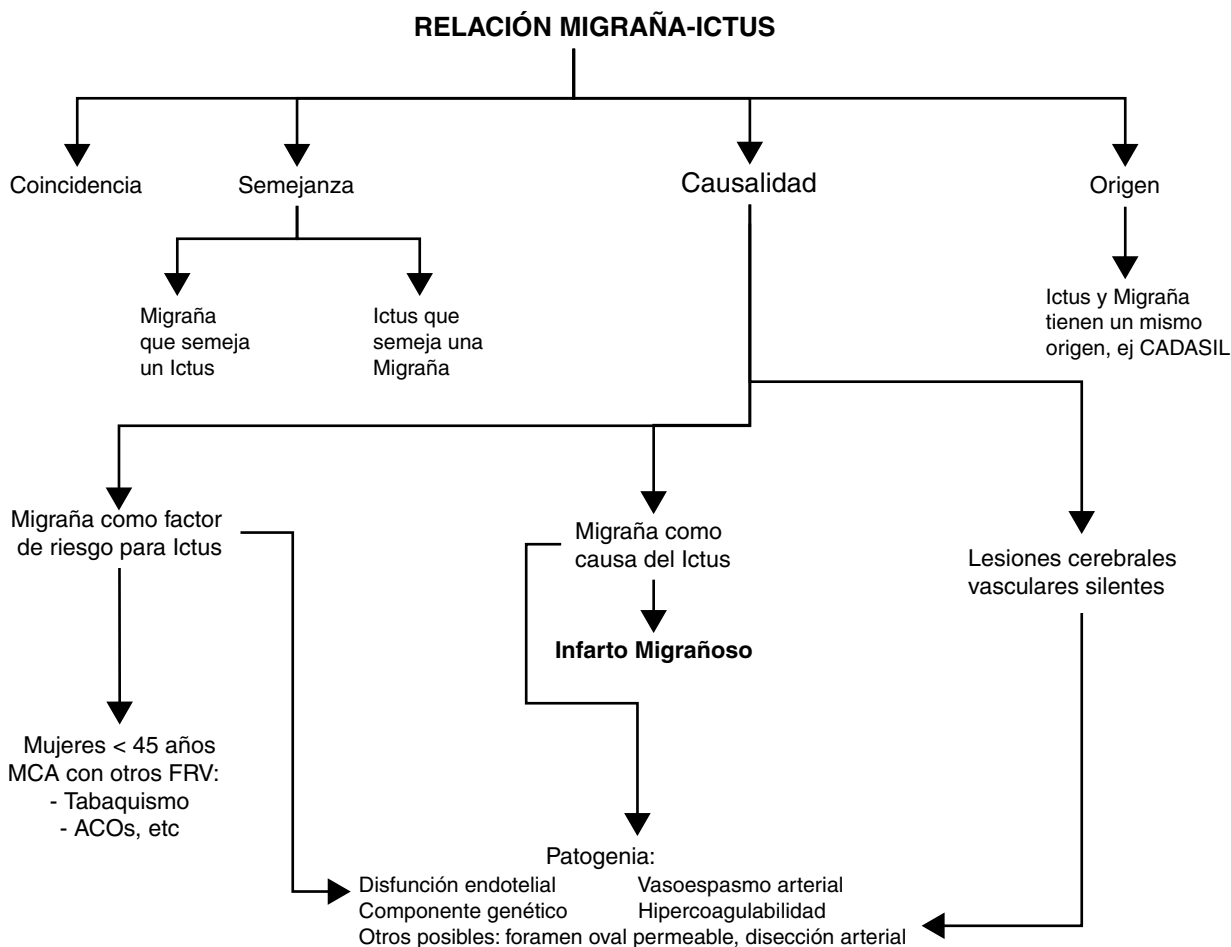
RELACIÓN MIGRAÑA-ICTUS

Coincidencia

Semejanza

Causalidad

Origen

Migraña que semeja un Ictus

Ictus que semeja una Migraña

Ictus y Migraña tienen un mismo origen, ej CADASIL

Migraña como factor de riesgo para Ictus

Migraña como causa del Ictus

Lesiones cerebrales vasculares silentes

Infarto Migrañoso

Mujeres < 45 años
MCA con otros FRV:
- Tabaquismo
- ACOs, etc

Patogenia:
Disfunción endotelial Vasoespasmo arterial
Componente genético Hipercoagulabilidad
Otros posibles: foramen oval permeable, disección arterial